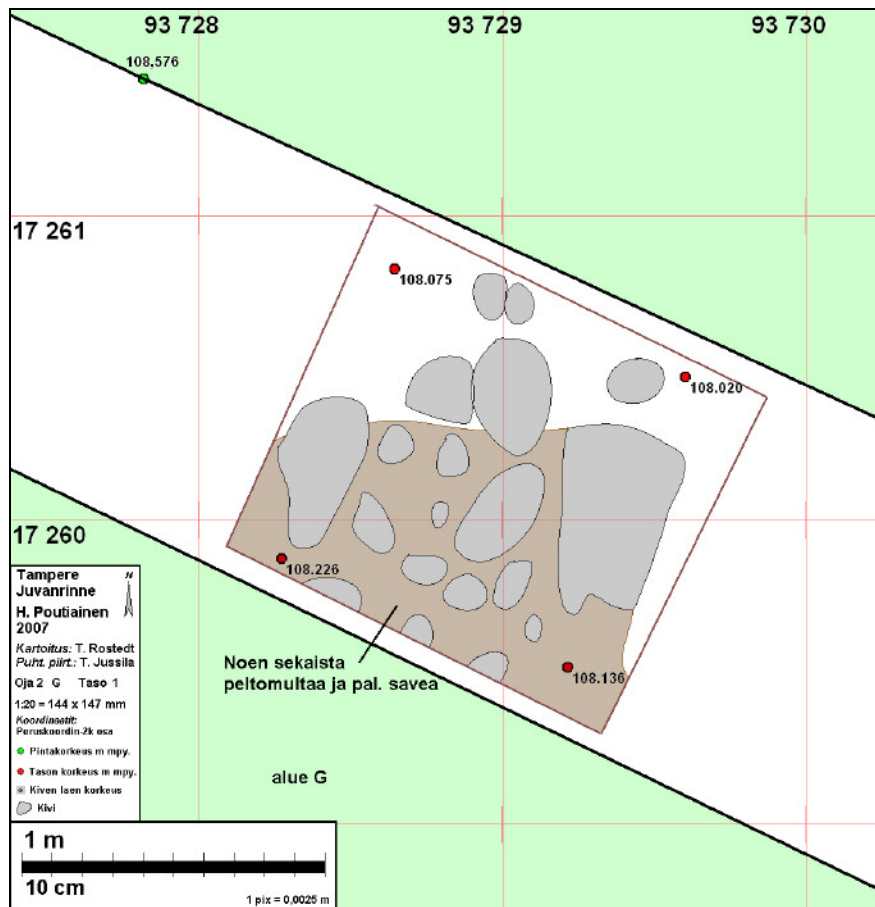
93 728
93 729
93 730
108.576
17 261
108.075
108.020
17 260
108.226
108.136
Noen sekaista peltomultaa ja pal. savea
Tampere Juvanrinne
N
H. Poutiainen 2007
Kartoitus: T. Rostedt
Puht. piirt.: T. Jussila
Oja 2 G Taso 1
1:20 = 144 x 147 mm
Koordinaatit: Peruskoordin-2k osa
Pintakorkeus m mpy.
Tason korkeus m mpy.
Kiven laen korkeus
Kivi
alue G
1 m
10 cm
1 pix = 0,0025 m